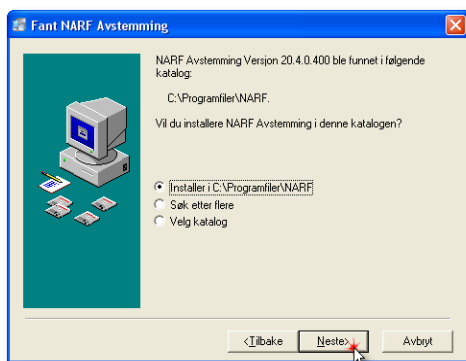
Fant NARF Avstemming

NARF Avstemming Versjon 20.4.0.400 ble funnet i følgende katalog:

C:\Programfiler\NARF.

Vil du installere NARF Avstemming i denne katalogen?

Installer i C:\Programfiler\NARF
Søk etter flere
Velg katalog

<Tilbake
Neste>
Avbryt